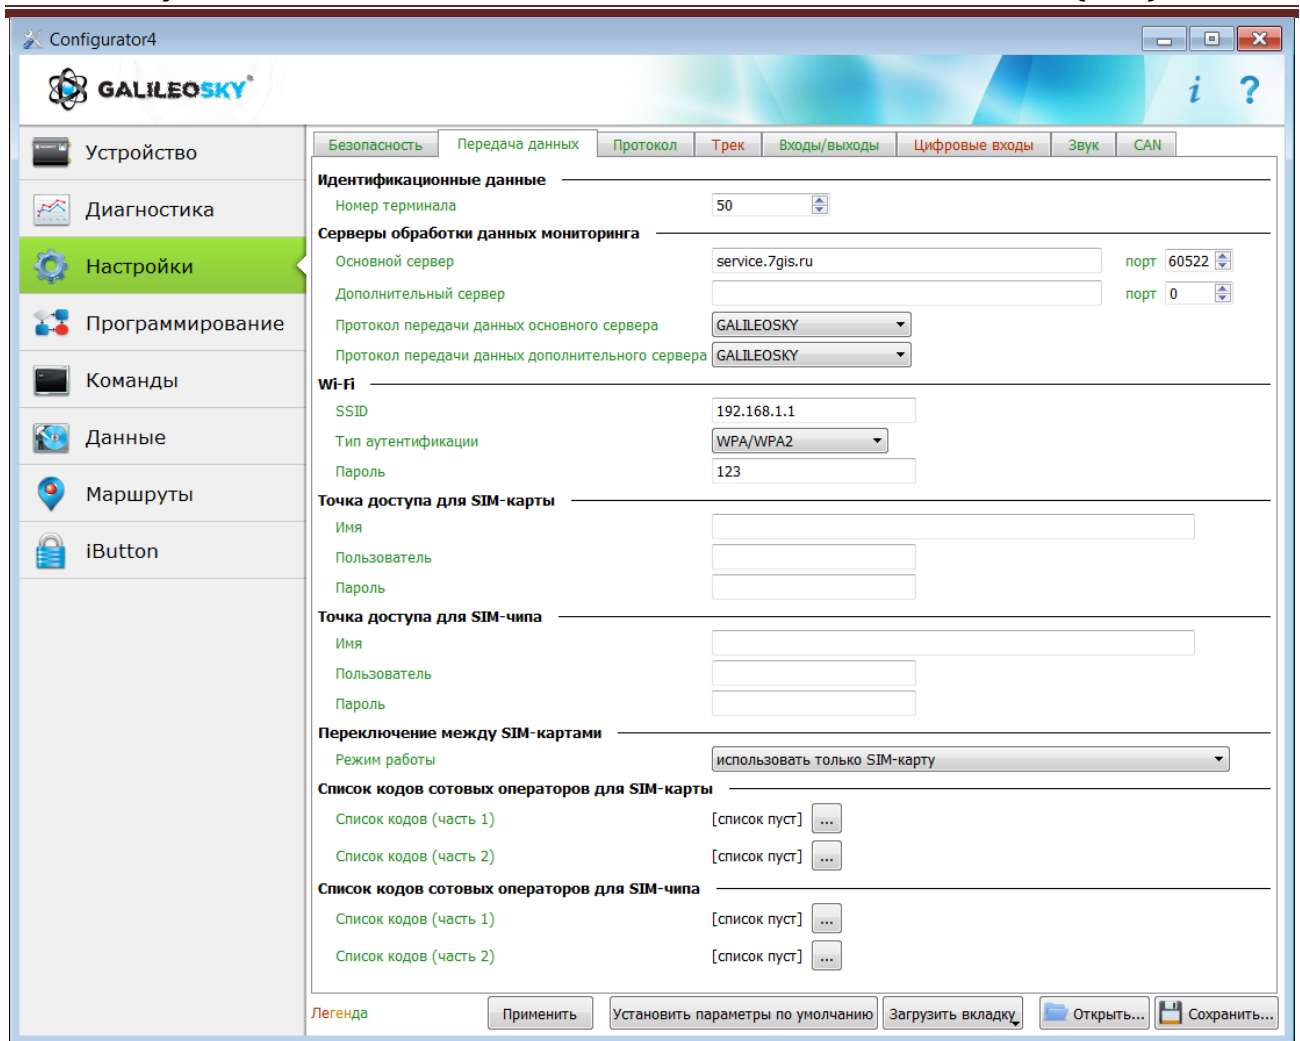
Configurator4

GALILEOSKY

i ?

Устройство
Диагностика
Настройки
Программирование
Команды
Данные
Маршруты
iButton

Безопасность | Передача данных | Протокол | Трек | Входы/выходы | Цифровые входы | Звук | CAN

Идентификационные данные
Номер терминала 50

Серверы обработки данных мониторинга
Основной сервер service.7gis.ru порт 60522
Дополнительный сервер порт 0
Протокол передачи данных основного сервера GALILEOSKY
Протокол передачи данных дополнительного сервера GALILEOSKY

Wi-Fi
SSID 192.168.1.1
Тип аутентификации WPA/WPA2
Пароль 123

Точка доступа для SIM-карты
Имя
Пользователь
Пароль

Точка доступа для SIM-чипа
Имя
Пользователь
Пароль

Переключение между SIM-картами
Режим работы использовать только SIM-карту

Список кодов сотовых операторов для SIM-карты
Список кодов (часть 1) [список пуст] ...
Список кодов (часть 2) [список пуст] ...

Список кодов сотовых операторов для SIM-чипа
Список кодов (часть 1) [список пуст] ...
Список кодов (часть 2) [список пуст] ...

Легенда
Применить
Установить параметры по умолчанию
Загрузить вкладку
Открыть...
Сохранить...